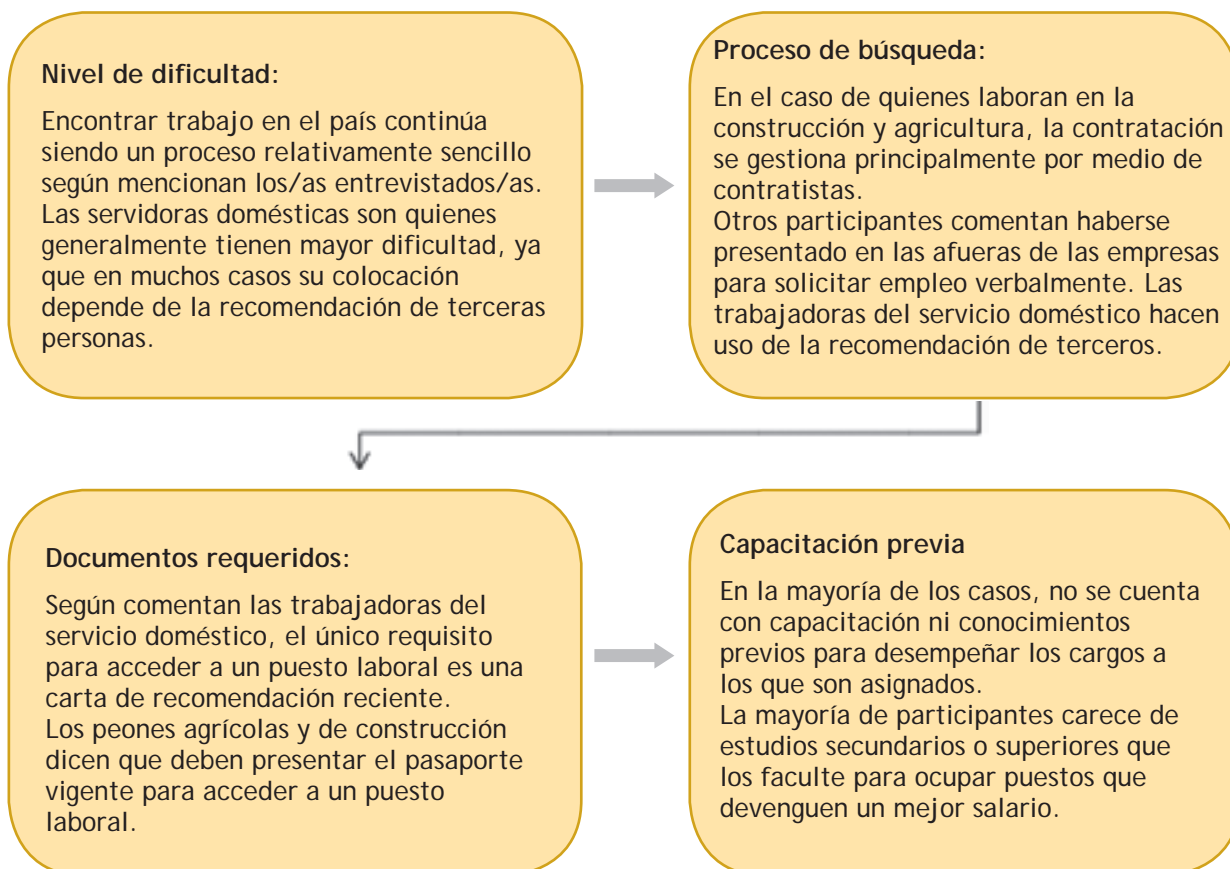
Nivel de dificultad:

Encontrar trabajo en el país continúa siendo un proceso relativamente sencillo según mencionan los/as entrevistados/as. Las servidoras domésticas son quienes generalmente tienen mayor dificultad, ya que en muchos casos su colocación depende de la recomendación de terceras personas.

Proceso de búsqueda:

En el caso de quienes laboran en la construcción y agricultura, la contratación se gestiona principalmente por medio de contratistas.
Otros participantes comentan haberse presentado en las afueras de las empresas para solicitar empleo verbalmente. Las trabajadoras del servicio doméstico hacen uso de la recomendación de terceros.

Documentos requeridos:

Según comentan las trabajadoras del servicio doméstico, el único requisito para acceder a un puesto laboral es una carta de recomendación reciente.
Los peones agrícolas y de construcción dicen que deben presentar el pasaporte vigente para acceder a un puesto laboral.

Capacitación previa

En la mayoría de los casos, no se cuenta con capacitación ni conocimientos previos para desempeñar los cargos a los que son asignados.
La mayoría de participantes carece de estudios secundarios o superiores que los faculte para ocupar puestos que devenguen un mejor salario.